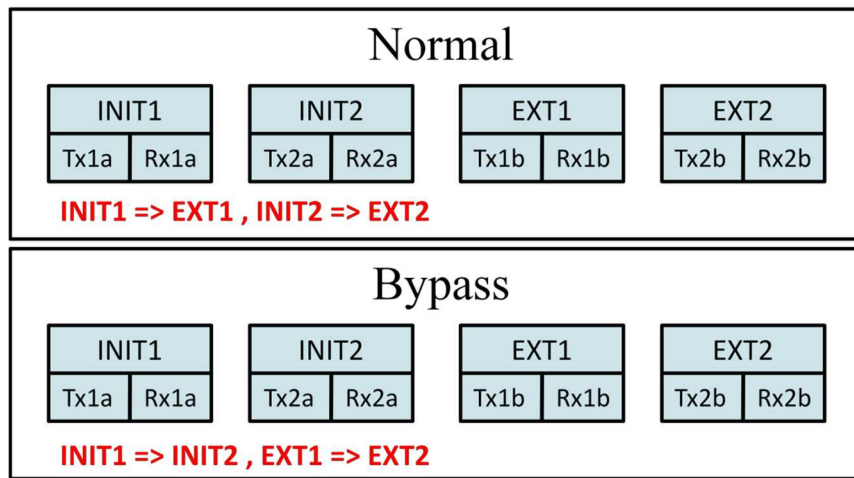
Normal

INIT1
Tx1a Rx1a

INIT2
Tx2a Rx2a

EXT1
Tx1b Rx1b

EXT2
Tx2b Rx2b

INIT1 => EXT1 , INIT2 => EXT2

Bypass

INIT1
Tx1a Rx1a

INIT2
Tx2a Rx2a

EXT1
Tx1b Rx1b

EXT2
Tx2b Rx2b

INIT1 => INIT2 , EXT1 => EXT2